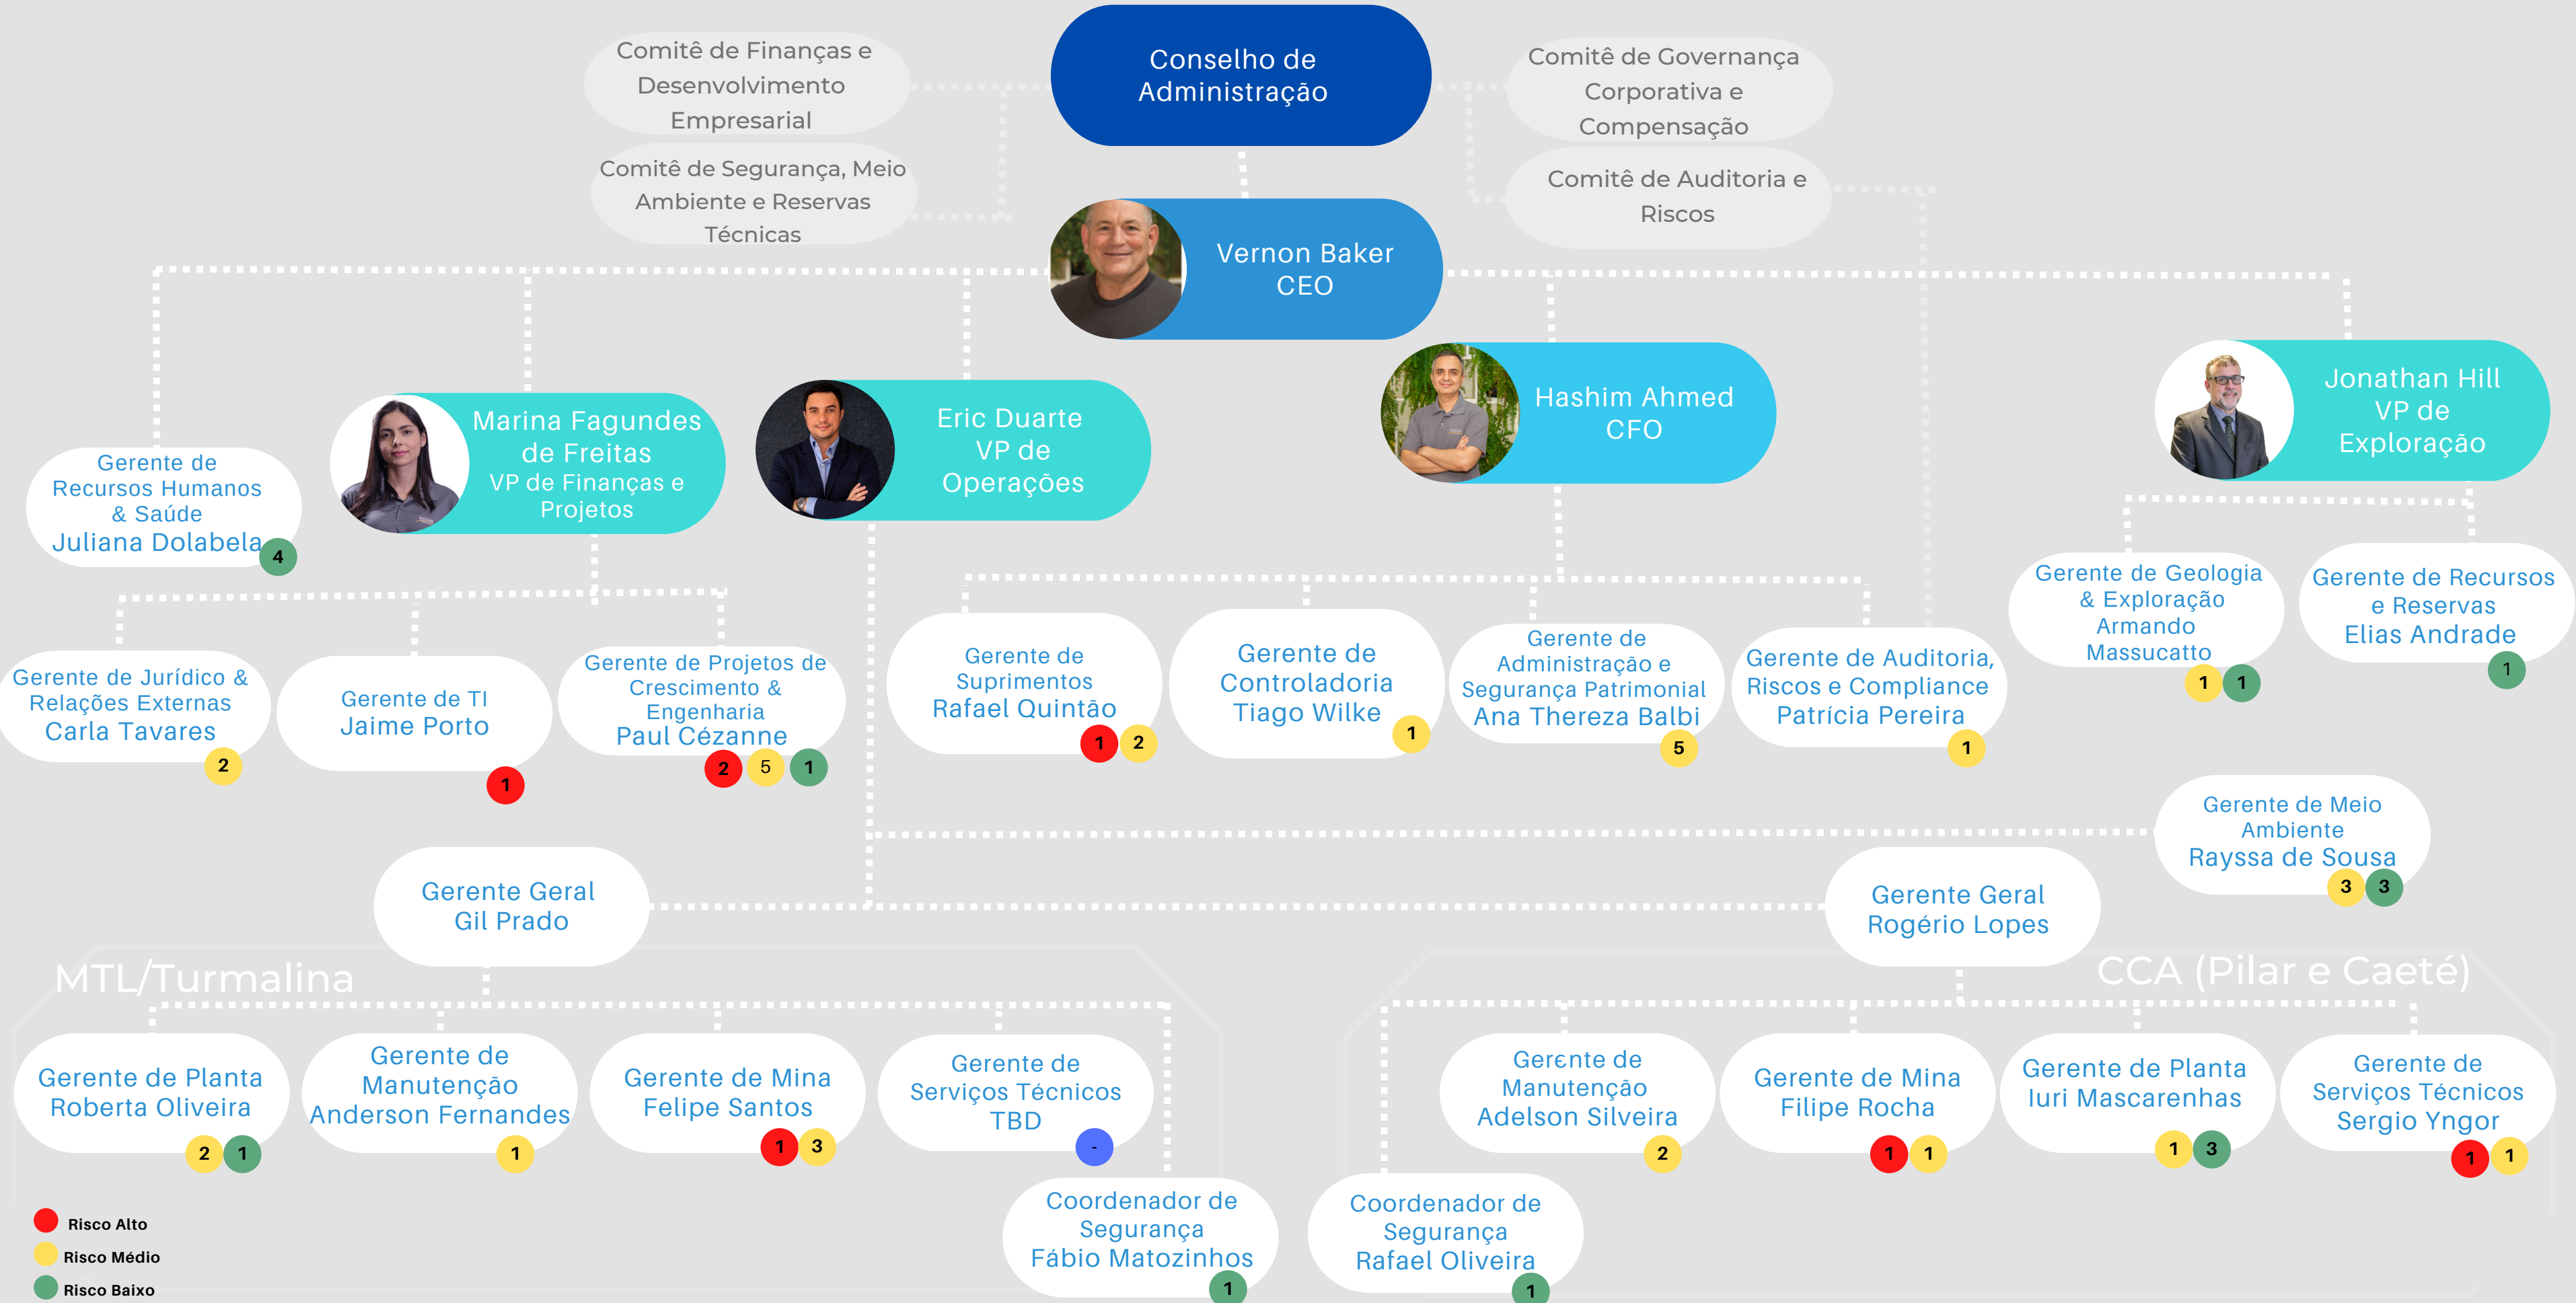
Comitê de Finanças e Desenvolvimento Empresarial

Conselho de Administração

Comitê de Governança Corporativa e Compensação

Comitê de Segurança, Meio Ambiente e Reservas Técnicas

Comitê de Auditoria e Riscos

Vernon Baker
CEO

Marina Fagundes de Freitas
VP de Finanças e Projetos

Eric Duarte
VP de Operações

Hashim Ahmed
CFO

Jonathan Hill
VP de Exploração

Gerente de Recursos Humanos & Saúde
Juliana Dolabela
4

Gerente de Jurídico & Relações Externas
Carla Tavares
2

Gerente de TI
Jaime Porto
1

Gerente de Projetos de Crescimento & Engenharia
Paul Cézanne
2 5 1

Gerente de Suprimentos
Rafael Quintão
1 2

Gerente de Controladoria
Tiago Wilke
1

Gerente de Administração e Segurança Patrimonial
Ana Thereza Balbi
5

Gerente de Auditoria, Riscos e Compliance
Patrícia Pereira
1

Gerente de Geologia & Exploração
Armando Massucatto
1 1

Gerente de Recursos e Reservas
Elias Andrade
1

Gerente de Meio Ambiente
Rayssa de Sousa
3 3

Gerente Geral
Gil Prado

Gerente Geral
Rogério Lopes

MTL/Turmalina

CCA (Pilar e Caeté)

Gerente de Planta
Roberta Oliveira
2 1

Gerente de Manutenção
Anderson Fernandes
1

Gerente de Mina
Felipe Santos
1 3

Gerente de Serviços Técnicos
TBD
-

Coordenador de Segurança
Fábio Matozinhos
1

Coordenador de Segurança
Rafael Oliveira
1

Gerente de Manutenção
Adelson Silveira
2

Gerente de Mina
Filipe Rocha
1 1

Gerente de Planta
Iuri Mascarenhas
1 3

Gerente de Serviços Técnicos
Sergio Yngor
1 1

Risco Alto
Risco Médio
Risco Baixo